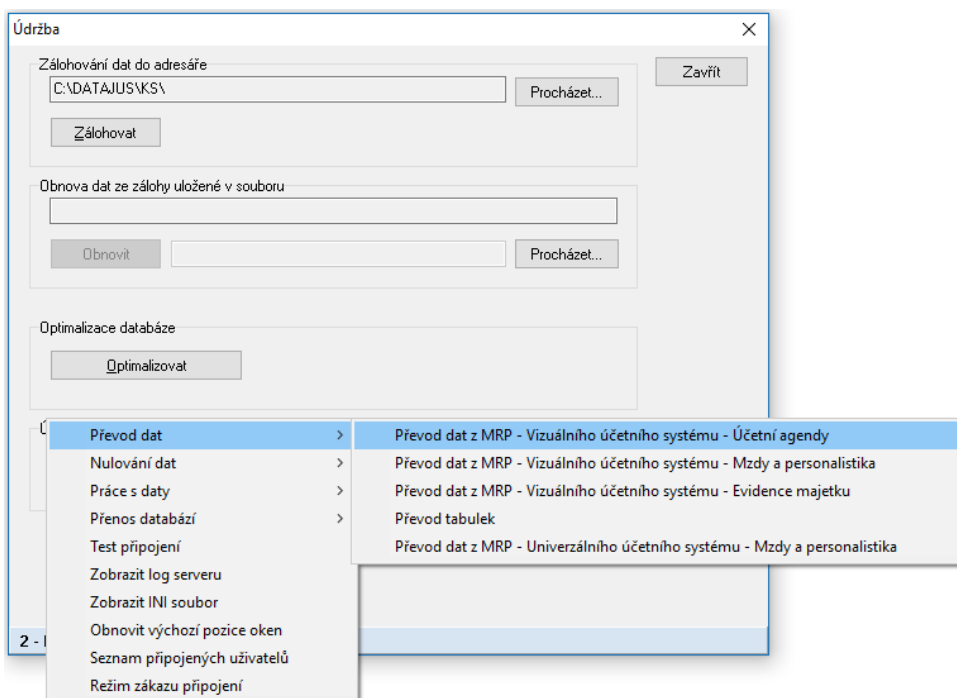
Údržba
×

Zálohování dat do adresáře
C:\DATAJUS\KS\
Procházet...
Zálohovat

Zavřít

Obnova dat ze zálohy uložené v souboru
Obnovit
Procházet...

Optimalizace databáze
Optimalizovat

Ú

Převod dat >
Nulování dat >
Práce s daty >
Přenos databází >
Test připojení
Zobrazit log serveru
Zobrazit INI soubor
Obnovit výchozí pozice oken
Seznam připojených uživatelů
Režim zákazu připojení

Převod dat z MRP - Vizuálního účetního systému - Účetní agendy
Převod dat z MRP - Vizuálního účetního systému - Mzdy a personalistika
Převod dat z MRP - Vizuálního účetního systému - Evidence majetku
Převod tabulek
Převod dat z MRP - Univerzálního účetního systému - Mzdy a personalistika

2 - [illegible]